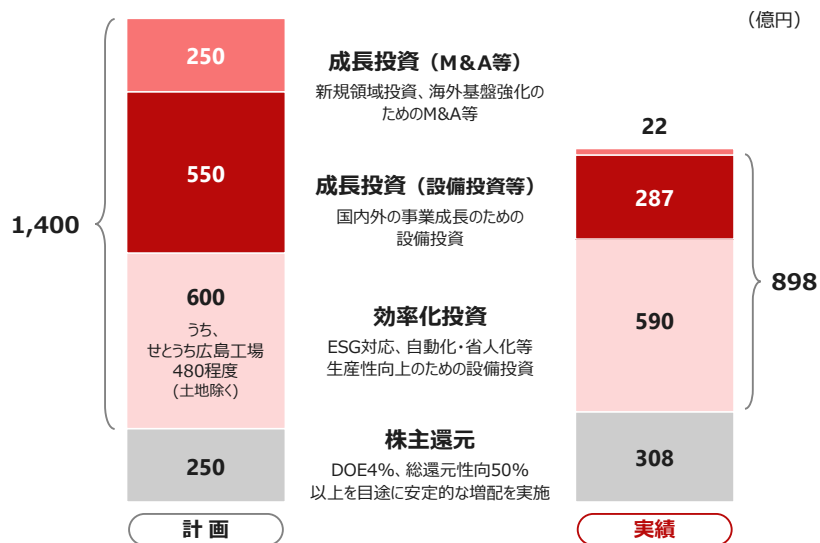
（億円）

1,400

250

550

600

うち、
せとうち広島工場
480程度
（土地除く）

250

計画

成長投資（M&A等）
新規領域投資、海外基盤強化のためのM&A等

成長投資（設備投資等）
国内外の事業成長のための設備投資

効率化投資
ESG対応、自動化・省人化等生産性向上のための設備投資

株主還元
DOE4%、総還元性向50%以上を目途に安定的な増配を実施

22

287

590

308

898

実績